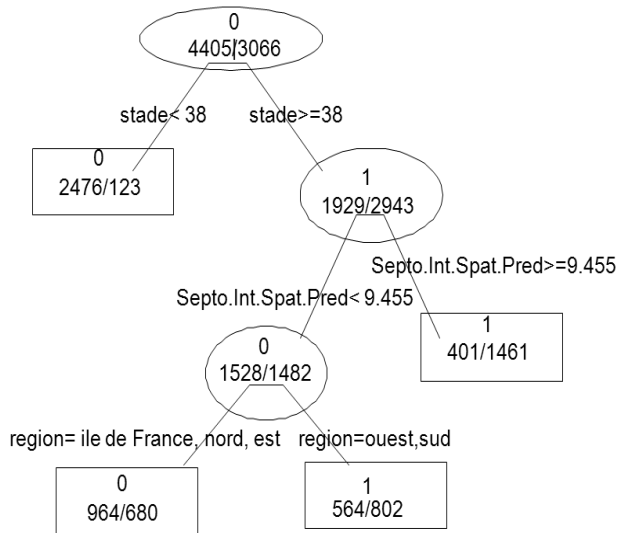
0
4405/3066

stade< 38

stade>=38

0
2476/123

1
1929/2943

Septo.Int.Spat.Pred>=9.455

Septo.Int.Spat.Pred< 9.455

1
401/1461

0
1528/1482

region= ile de France, nord, est

region=ouest,sud

0
964/680

1
564/802